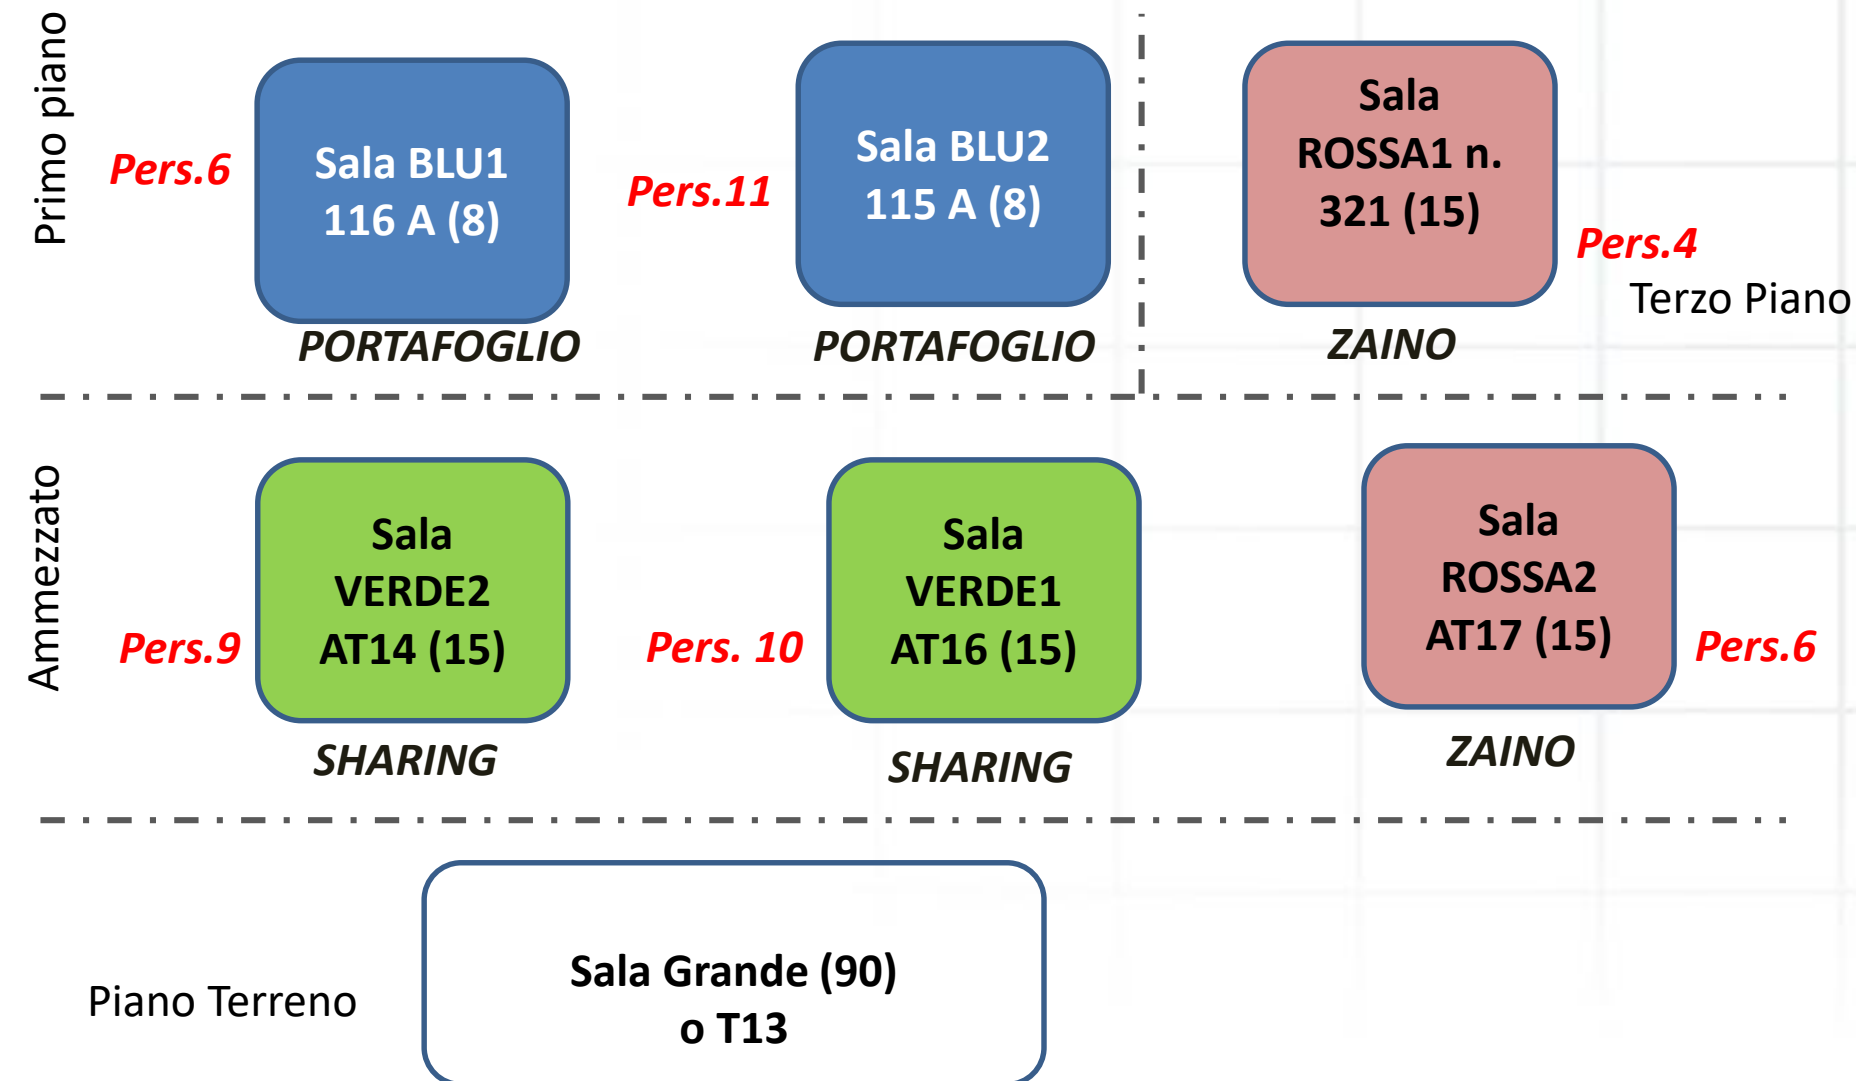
Primo piano

Pers.6

Sala BLU1 116 A (8)

PORTAFOGLIO

Pers.11

Sala BLU2 115 A (8)

PORTAFOGLIO

Sala ROSSA1 n. 321 (15)

Pers.4

Terzo Piano

ZAINO

Ammezzato

Pers.9

Sala VERDE2 AT14 (15)

SHARING

Pers. 10

Sala VERDE1 AT16 (15)

SHARING

Sala ROSSA2 AT17 (15)

Pers.6

ZAINO

Piano Terreno

Sala Grande (90) o T13